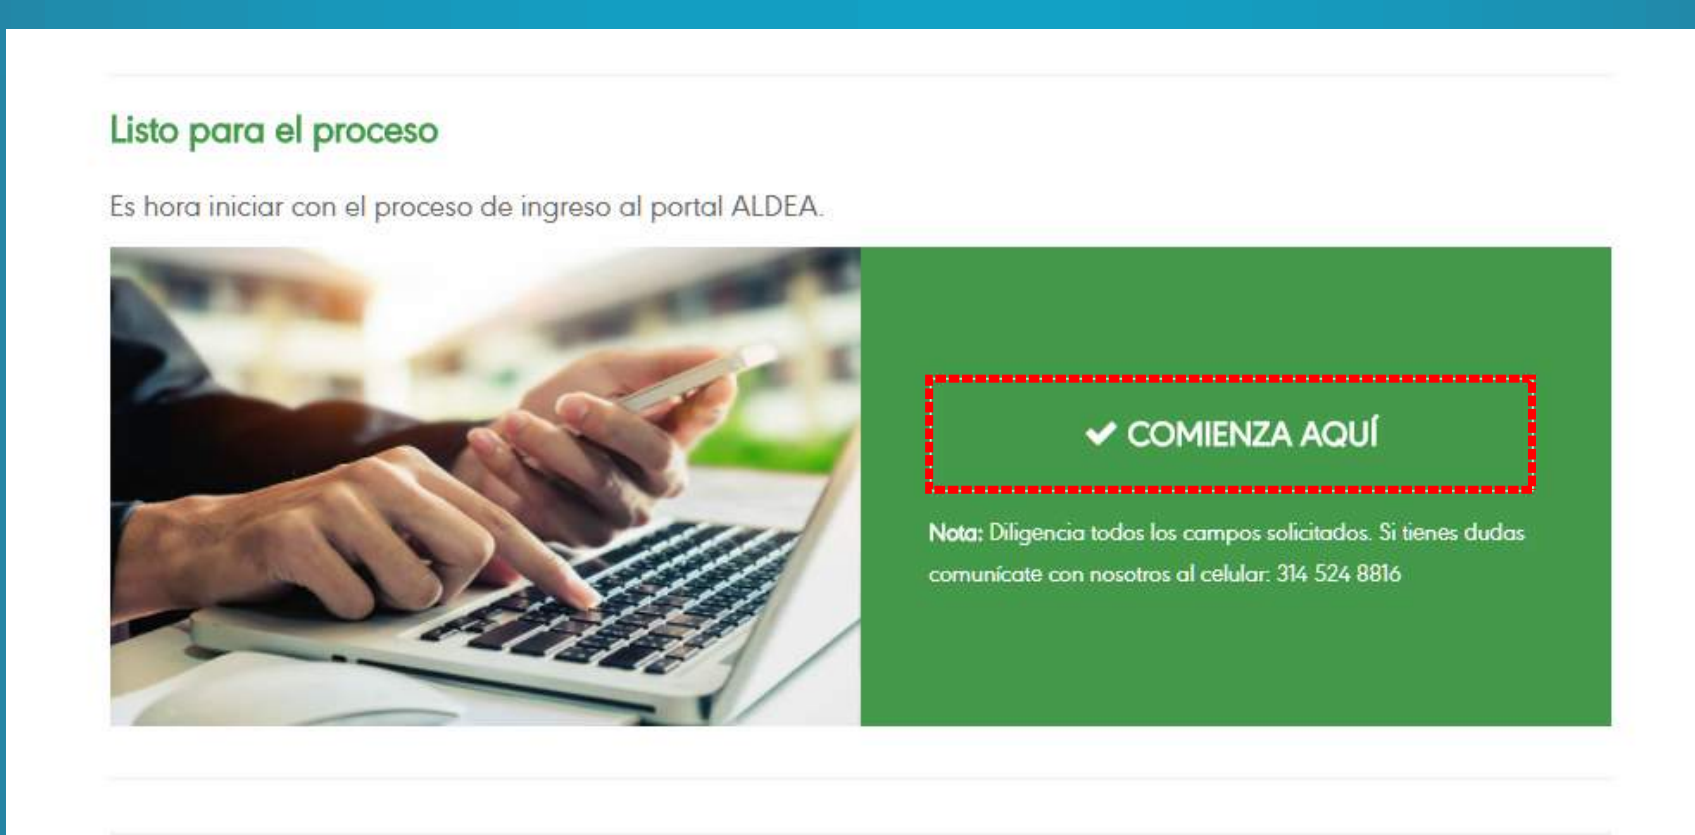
Listo para el proceso

Es hora iniciar con el proceso de ingreso al portal ALDEA.

✔ COMIENZA AQUÍ

Nota: Diligencia todos los campos solicitados. Si tienes dudas comunícate con nosotros al celular: 314 524 8816